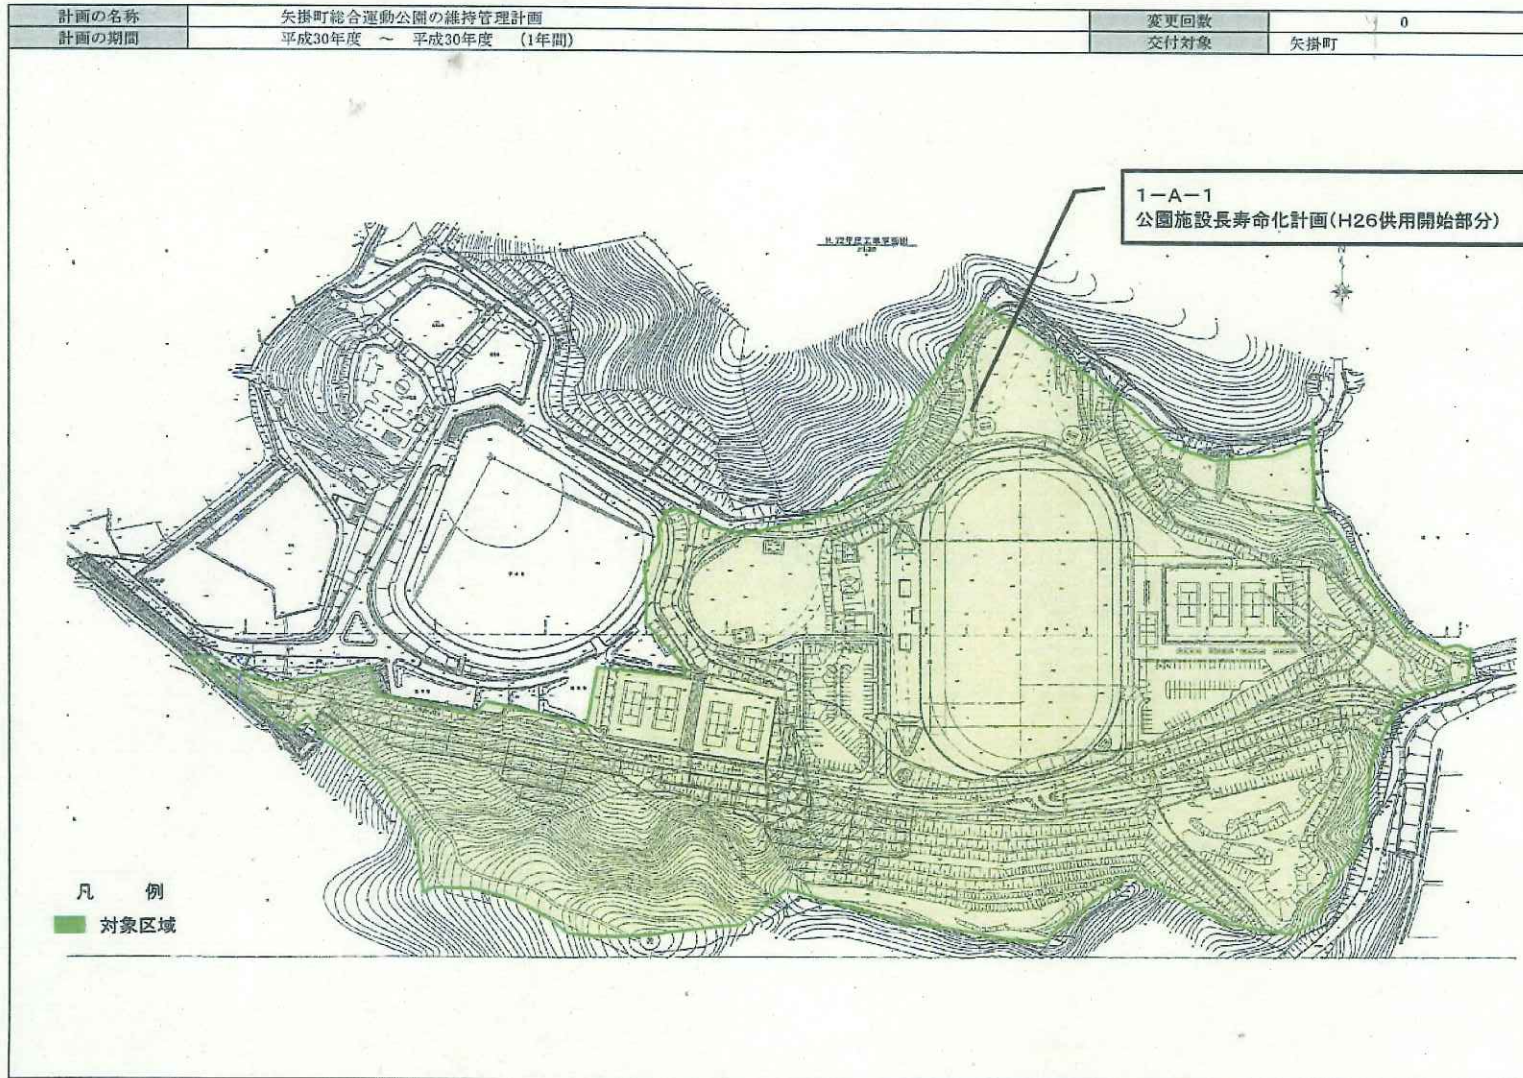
| 計画の名称 | 矢掛町総合運動公園の維持管理計画 | 変更回数 | 0 |
|---|---|---|---|
| 計画の期間 | 平成30年度 ～ 平成30年度 (1年間) | 交付対象 | 矢掛町 |

1－A－1
公園施設長寿命化計画(H26供用開始部分)

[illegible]

N

凡 例
対象区域